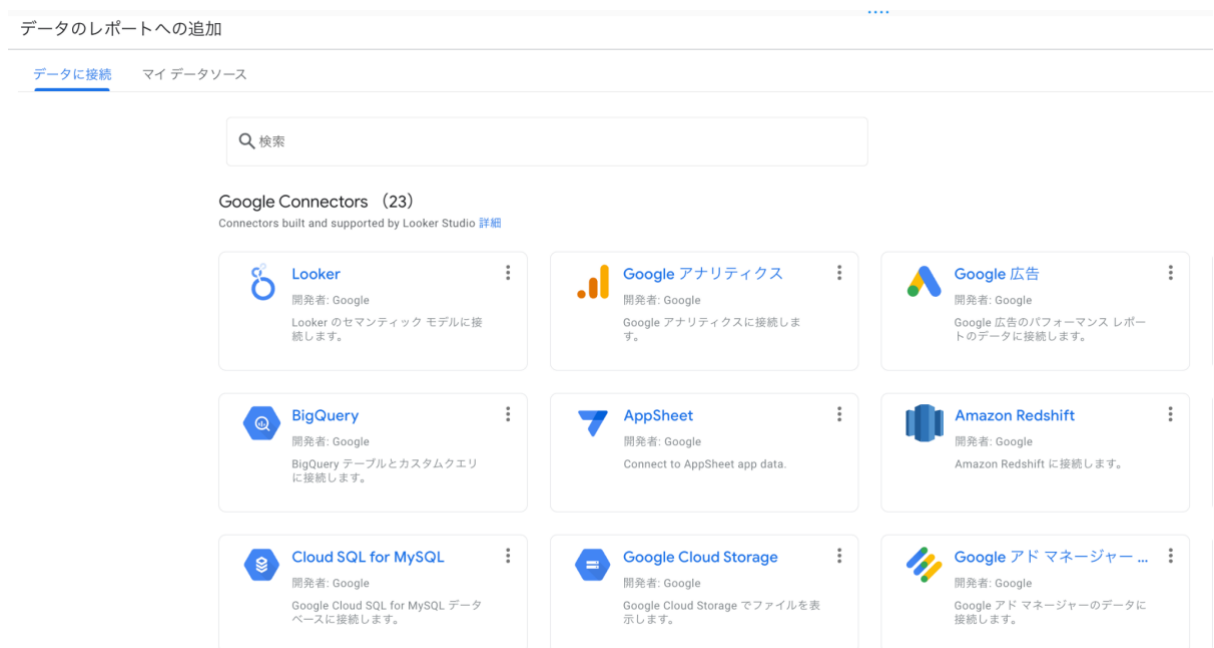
データのレポートへの追加

データに接続　マイ データソース

検索

Google Connectors (23)
Connectors built and supported by Looker Studio 詳細

Looker
開発者: Google
Looker のセマンティック モデルに接続します。

Google アナリティクス
開発者: Google
Google アナリティクスに接続します。

Google 広告
開発者: Google
Google 広告のパフォーマンス レポートのデータに接続します。

BigQuery
開発者: Google
BigQuery テーブルとカスタムクエリに接続します。

AppSheet
開発者: Google
Connect to AppSheet app data.

Amazon Redshift
開発者: Google
Amazon Redshift に接続します。

Cloud SQL for MySQL
開発者: Google
Google Cloud SQL for MySQL データベースに接続します。

Google Cloud Storage
開発者: Google
Google Cloud Storage でファイルを表示します。

Google アド マネージャー ...
開発者: Google
Google アド マネージャーのデータに接続します。